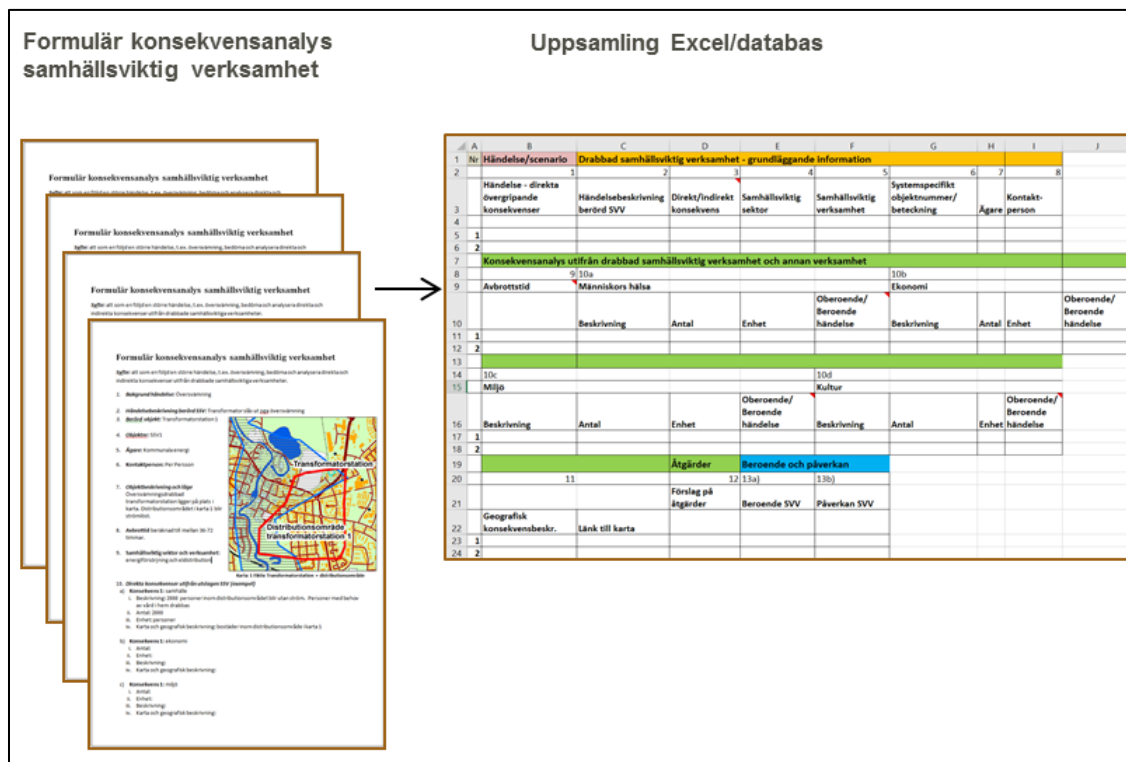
Formulär konsekvensanalys samhällsviktig verksamhet

Uppsamling Excel/databas

Formulär konsekvensanalys samhällsviktig verksamhet

Formulär konsekvensanalys samhällsviktig verksamhet

Formulär konsekvensanalys samhällsviktig verksamhet

Syfte: att som en följd en större händelse, t.ex. översvämning, bedöma och analysera direkta och indirekta konsekvenser utifrån drabbade samhällsviktiga verksamheter.

Formulär konsekvensanalys samhällsviktig verksamhet

Syfte: att som en följd en större händelse, t.ex. översvämning, bedöma och analysera direkta och indirekta konsekvenser utifrån drabbade samhällsviktiga verksamheter.

1. Bakgrund händelse: Översvämning
2. Händelsebeskrivning berörd SSV: Transformator slås ut pga översvämning
3. Berörd objekt: Transformatorstation 1
4. Objektnr: SSV1
5. Ägare: Kommunala energi
6. Kontaktperson: Per Persson
7. Objektbeskrivning och läge: Översvämningsdrabbad transformatorstation ligger på plats i karta. Distributionsområdet i karta 1 blir strömlöst.
8. Avbrottstid beräknad till mellan 36-72 timmar.
9. Samhällsviktig sektor och verksamhet: energiförsörjning och eldistribution

Transformatorstation
Distributionsområde transformatorstation 1
Karta 1 Ifråga Transformatorstation + distributionsområde

10. Direkta konsekvenser utifrån utslagen SSV (exempel)
a) Konsekvens 1: samhälle
i. Beskrivning: 2000 personer inom distributionsområdet blir utan ström. Personer med behov av vård i hem drabbas
ii. Antal: 2000
iii. Enhet: personer
iv. Karta och geografisk beskrivning: boende inom distributionsområde i karta 1
b) Konsekvens 1: ekonomi
i. Antal:
ii. Enhet:
iii. Beskrivning:
iv. Karta och geografisk beskrivning:
c) Konsekvens 1: miljö
i. Antal:
ii. Enhet:
iii. Beskrivning:
iv. Karta och geografisk beskrivning:

| | A | B | C | D | E | F | G | H | I | J |
|---|---|---|---|---|---|---|---|---|---|---|
| 1 | Nr | Händelse/scenario | Drabbad samhällsviktig verksamhet - grundläggande information | | | | | | | |
| 2 | | 1 | 2 | 3 | 4 | 5 | 6 | 7 | 8 | |
| 3 | | Händelse - direkta övergripande konsekvenser | Händelsebeskrivning berörd SVV | Direkt/indirekt konsekvens | Samhällsviktig sektor | Samhällsviktig verksamhet | Systemspecifikt objektnummer/ beteckning | Ägare | Kontakt-person | |
| 4 | | | | | | | | | | |
| 5 | 1 | | | | | | | | | |
| 6 | 2 | | | | | | | | | |
| 7 | | Konsekvensanalys utifrån drabbad samhällsviktig verksamhet och annan verksamhet | | | | | | | | |
| 8 | | 9 | 10a | | | | 10b | | | |
| 9 | | Avbrottstid | Människors hälsa | | | | Ekonomi | | | |
| 10 | | | Beskrivning | Antal | Enhet | Oberoende/ Beroende händelse | Beskrivning | Antal | Enhet | Oberoende/ Beroende händelse |
| 11 | 1 | | | | | | | | | |
| 12 | 2 | | | | | | | | | |
| 13 | | | | | | | | | | |
| 14 | | 10c | | | | 10d | | | | |
| 15 | | Miljö | | | | Kultur | | | | |
| 16 | | Beskrivning | Antal | Enhet | Oberoende/ Beroende händelse | Beskrivning | Antal | Enhet | Oberoende/ Beroende händelse | |
| 17 | 1 | | | | | | | | | |
| 18 | 2 | | | | | | | | | |
| 19 | | | | Åtgärder | Beroende och påverkan | | | | | |
| 20 | | 11 | 12 | 13a) | 13b) | | | | | |
| 21 | | | | Förslag på åtgärder | Beroende SVV | Påverkan SVV | | | | |
| 22 | | Geografisk konsekvensbeskr. | Länk till karta | | | | | | | |
| 23 | 1 | | | | | | | | | |
| 24 | 2 | | | | | | | | | |